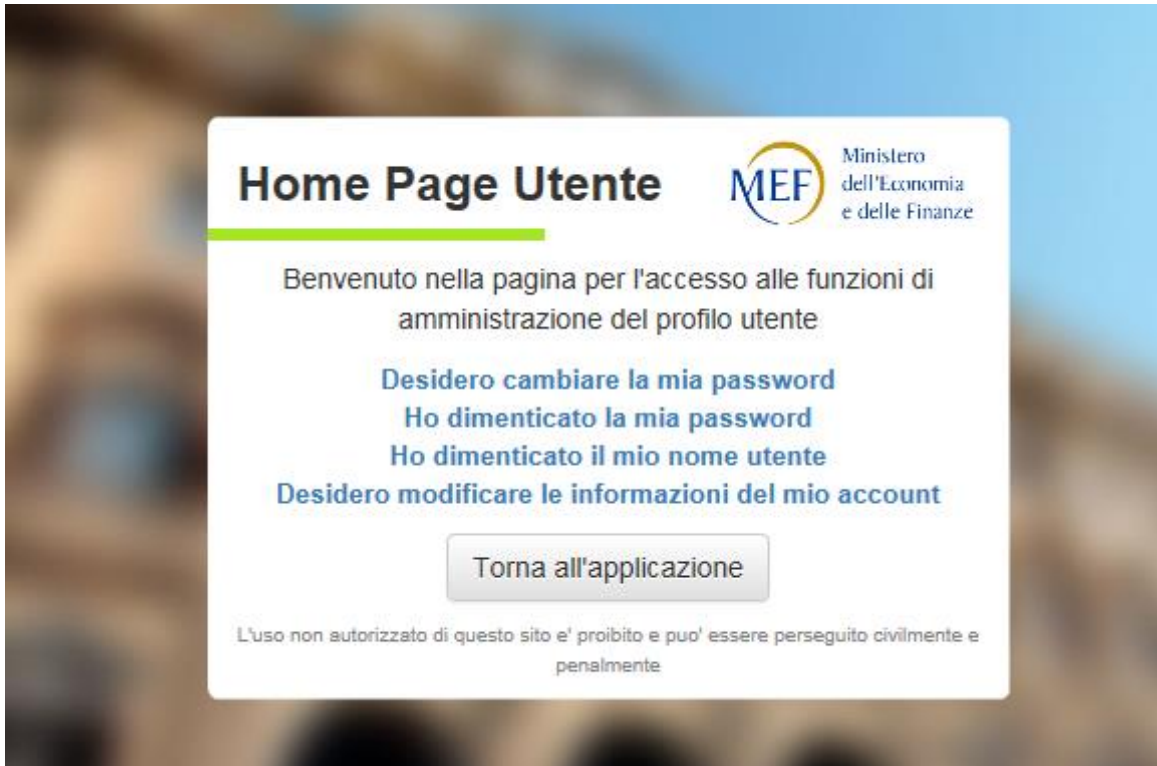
Home Page Utente

MEF Ministero dell'Economia e delle Finanze

Benvenuto nella pagina per l'accesso alle funzioni di amministrazione del profilo utente

Desidero cambiare la mia password
Ho dimenticato la mia password
Ho dimenticato il mio nome utente
Desidero modificare le informazioni del mio account

Torna all'applicazione

L'uso non autorizzato di questo sito e' proibito e puo' essere perseguito civilmente e penalmente